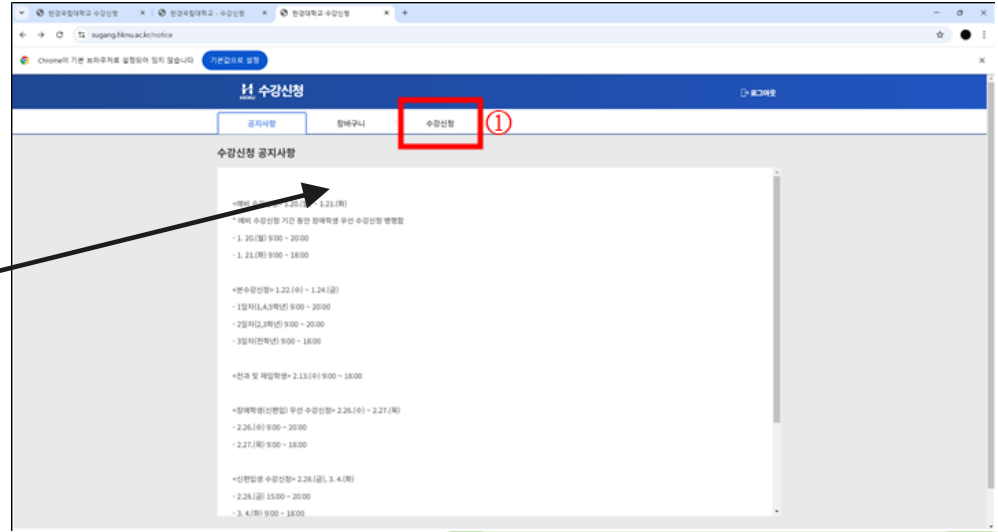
한경국립대학교 수강신청 × 한경국립대학교 - 수강신청 × 한경대학교 수강신청 × +

sugang.hknu.ac.kr/notice

Chrome이 기본 브라우저로 설정되어 있지 않습니다 기본값으로 설정

수강신청

로그아웃

공지사항 장바구니 수강신청 ①

수강신청 공지사항

<예비 수강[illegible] 1.20.([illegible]) ~ 1.21.(화)

* 예비 수강신청 기간 동안 장애학생 우선 수강신청 병행함

- 1. 20.(월) 9:00 ~ 20:00

- 1. 21.(화) 9:00 ~ 18:00

<본수강신청> 1.22.(수) ~ 1.24.(금)

- 1일차(1,4,5학년) 9:00 ~ 20:00

- 2일차(2,3학년) 9:00 ~ 20:00

- 3일차(전학년) 9:00 ~ 18:00

<전과 및 재입학생> 2.13.(수) 9:00 ~ 18:00

<장애학생(신편입) 우선 수강신청> 2.26.(수) ~ 2.27.(목)

- 2.26.(수) 9:00 ~ 20:00

- 2.27.(목) 9:00 ~ 18:00

<신편입생 수강신청> 2.28.(금), 3. 4.(화)

- 2.28.(금) 15:00 ~ 20:00

- 3. 4.(화) 9:00 ~ 18:00